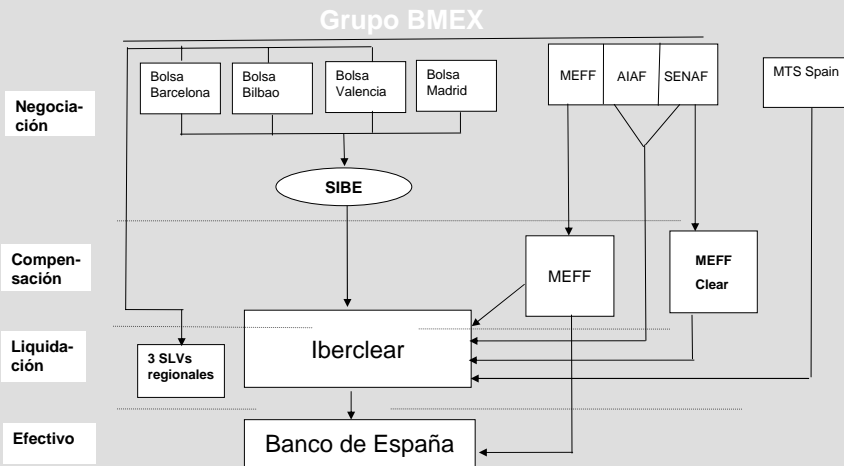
Grupo BMEX

Negociación

Bolsa Barcelona

Bolsa Bilbao

Bolsa Valencia

Bolsa Madrid

MEFF

AIAF

SENAF

MTS Spain

SIBE

Compensación

MEFF

MEFF Clear

Liquidación

3 SLVs regionales

Iberclear

Efectivo

Banco de España